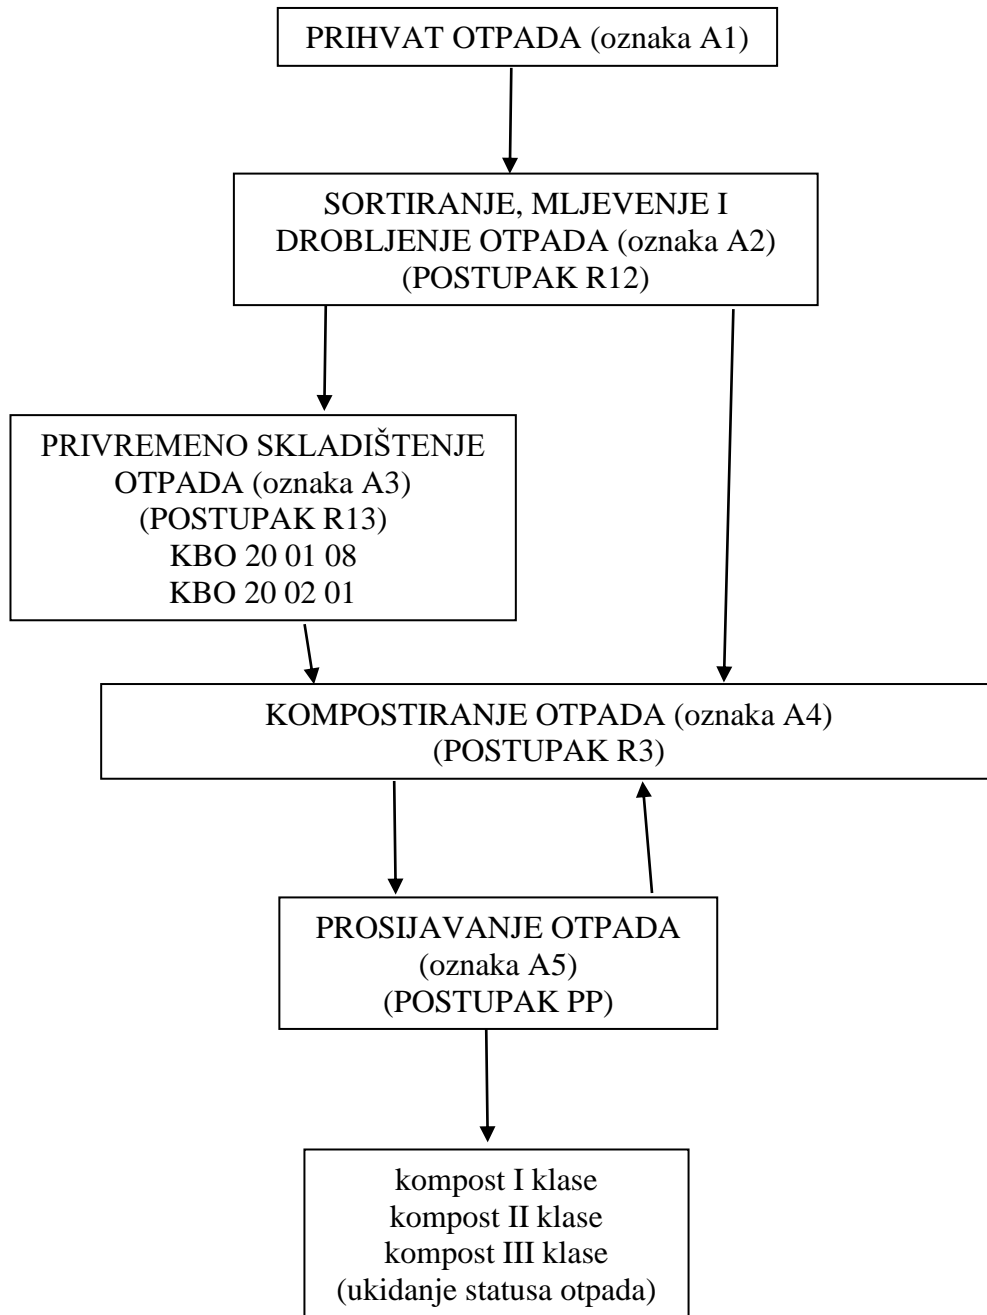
PRIHVAT OTPADA (oznaka A1)

SORTIRANJE, MLJEVENJE I DROBLJENJE OTPADA (oznaka A2) (POSTUPAK R12)

PRIVREMENO SKLADIŠTENJE OTPADA (oznaka A3) (POSTUPAK R13) KBO 20 01 08 KBO 20 02 01

KOMPOSTIRANJE OTPADA (oznaka A4) (POSTUPAK R3)

PROSIJAVANJE OTPADA (oznaka A5) (POSTUPAK PP)

kompost I klase
kompost II klase
kompost III klase
(ukidanje statusa otpada)